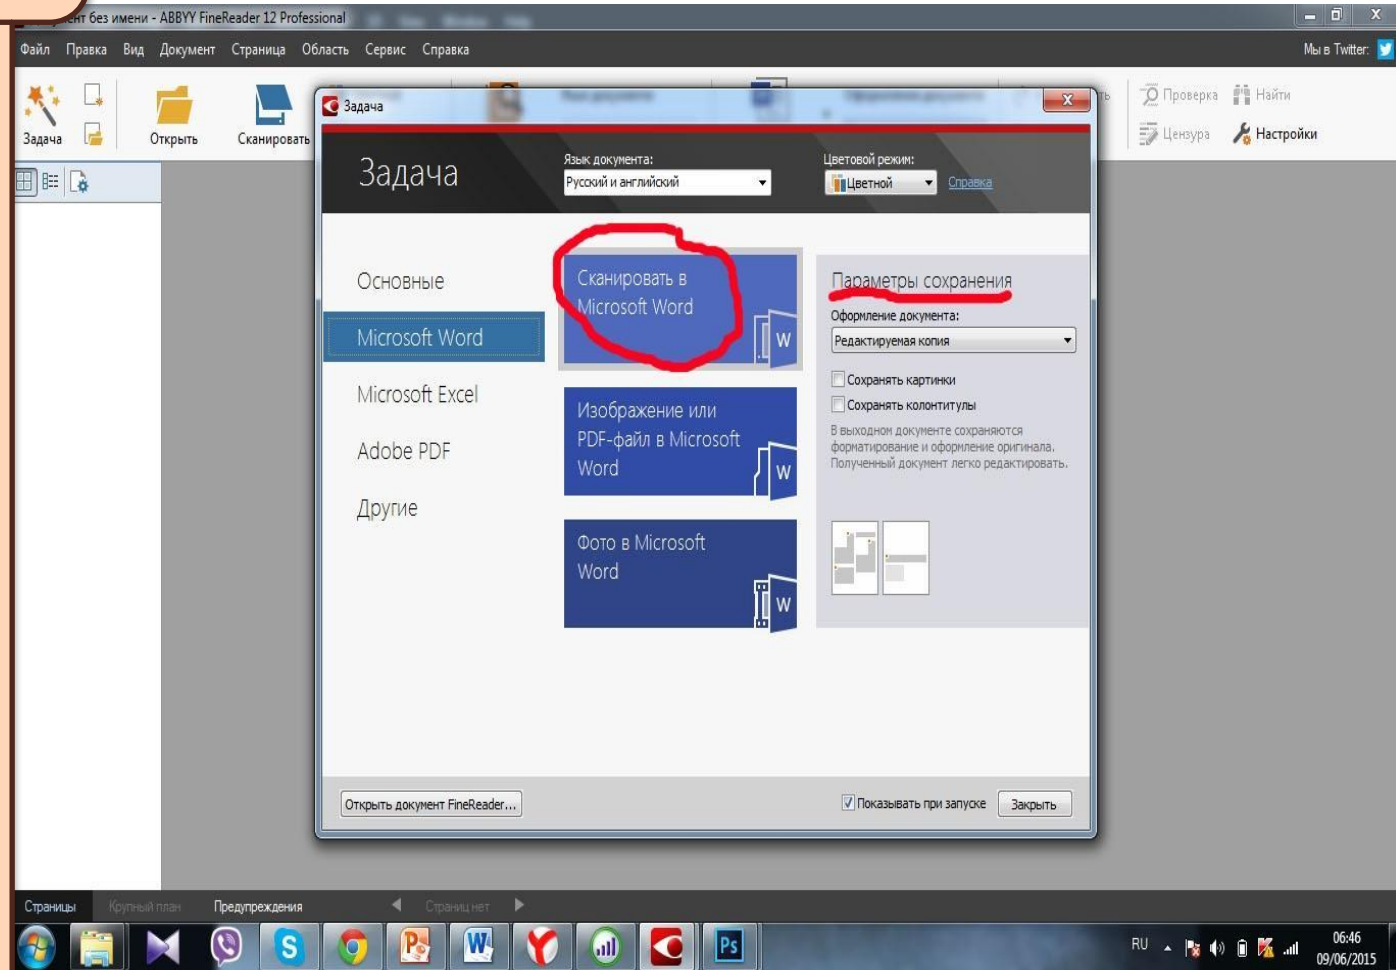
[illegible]нт без имени - ABBYY FineReader 12 Professional

Файл Правка Вид Документ Страница Область Сервис Справка

Мы в Twitter

Задача Открыть Сканировать

Проверка Найти
Цензура Настройки

Задача

Задача

Язык документа:
Русский и английский

Цветовой режим:
Цветной
Справка

Основные
Microsoft Word
Microsoft Excel
Adobe PDF
Другие

Сканировать в Microsoft Word
W

Изображение или PDF-файл в Microsoft Word
W

Фото в Microsoft Word
W

Параметры сохранения
Оформление документа:
Редактируемая копия
Сохранять картинки
Сохранять колонтитулы
В выходном документе сохраняются форматирование и оформление оригинала. Полученный документ легко редактировать.

Открыть документ FineReader...
Показывать при запуске
Закрыть

Страницы Крупный план Предупреждения Страниц нет

RU 06:46 09/06/2015